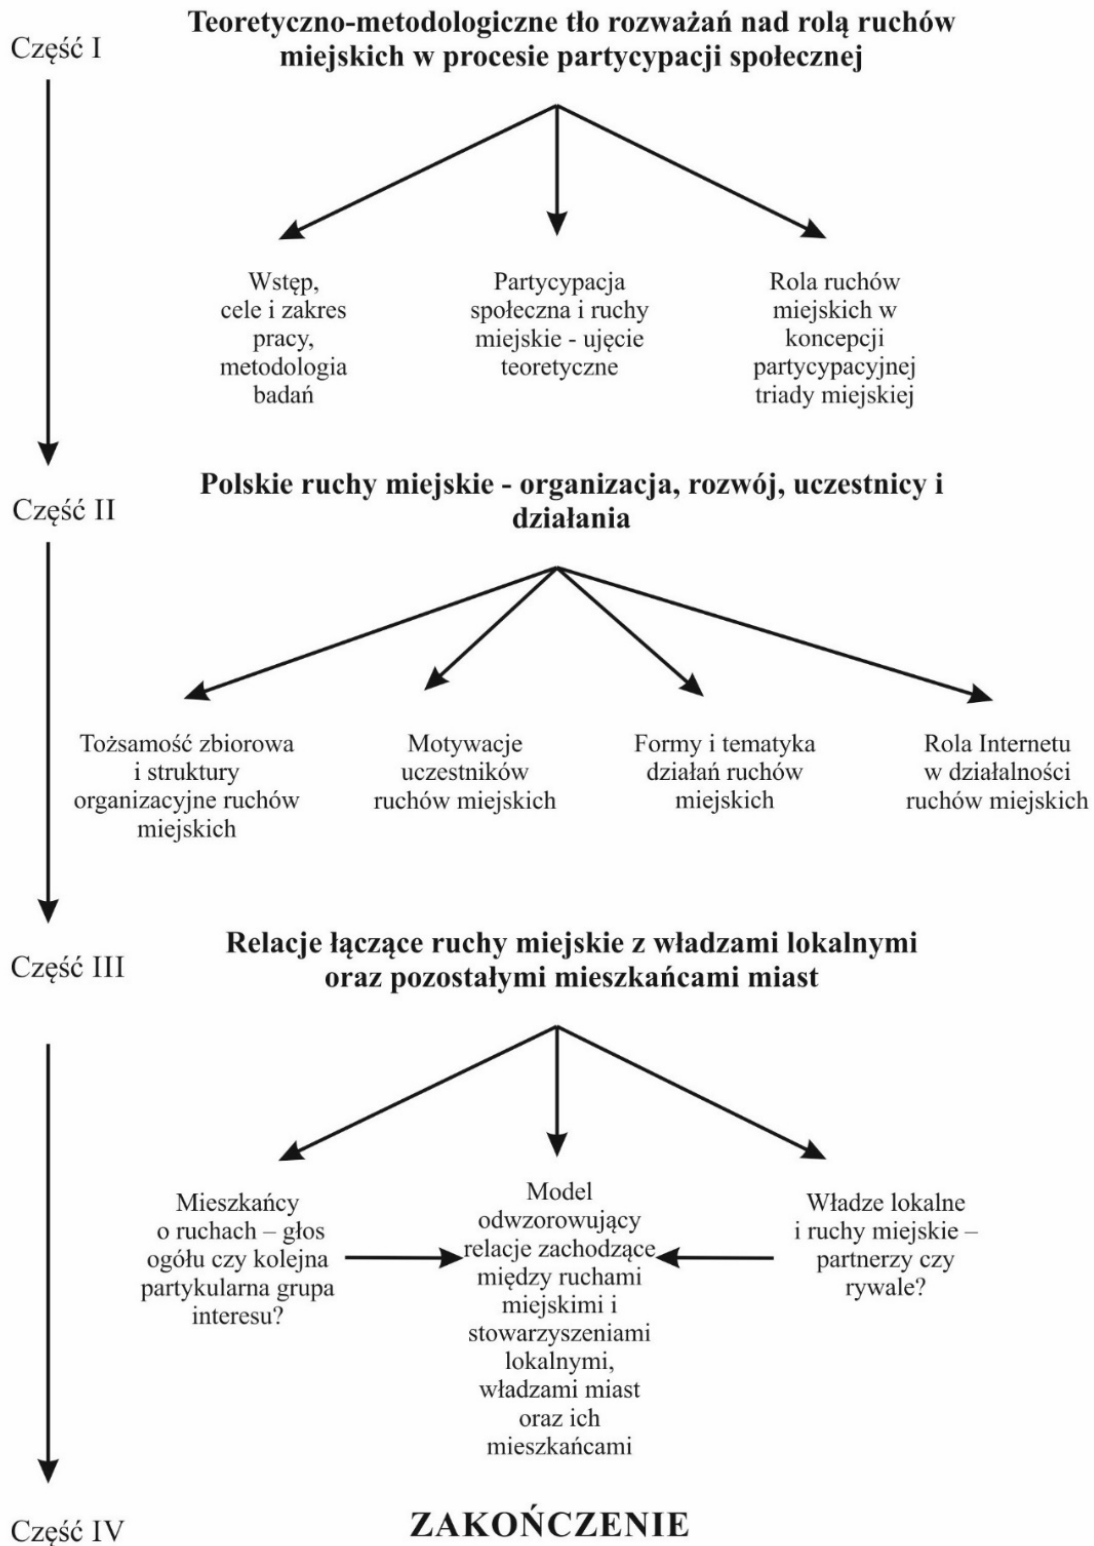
Część I

Teoretyczno-metodologiczne tło rozważań nad rolą ruchów miejskich w procesie partycypacji społecznej

Wstęp, cele i zakres pracy, metodologia badań

Partycypacja społeczna i ruchy miejskie - ujęcie teoretyczne

Rola ruchów miejskich w koncepcji partycypacyjnej triady miejskiej

Część II

Polskie ruchy miejskie - organizacja, rozwój, uczestnicy i działania

Tożsamość zbiorowa i struktury organizacyjne ruchów miejskich

Motywacje uczestników ruchów miejskich

Formy i tematyka działań ruchów miejskich

Rola Internetu w działalności ruchów miejskich

Część III

Relacje łączące ruchy miejskie z władzami lokalnymi oraz pozostałymi mieszkańcami miast

Mieszkańcy o ruchach – głos ogółu czy kolejna partykularna grupa interesu?

Model odwzorowujący relacje zachodzące między ruchami miejskimi i stowarzyszeniami lokalnymi, władzami miast oraz ich mieszkańcami

Władze lokalne i ruchy miejskie – partnerzy czy rywale?

Część IV

ZAKOŃCZENIE